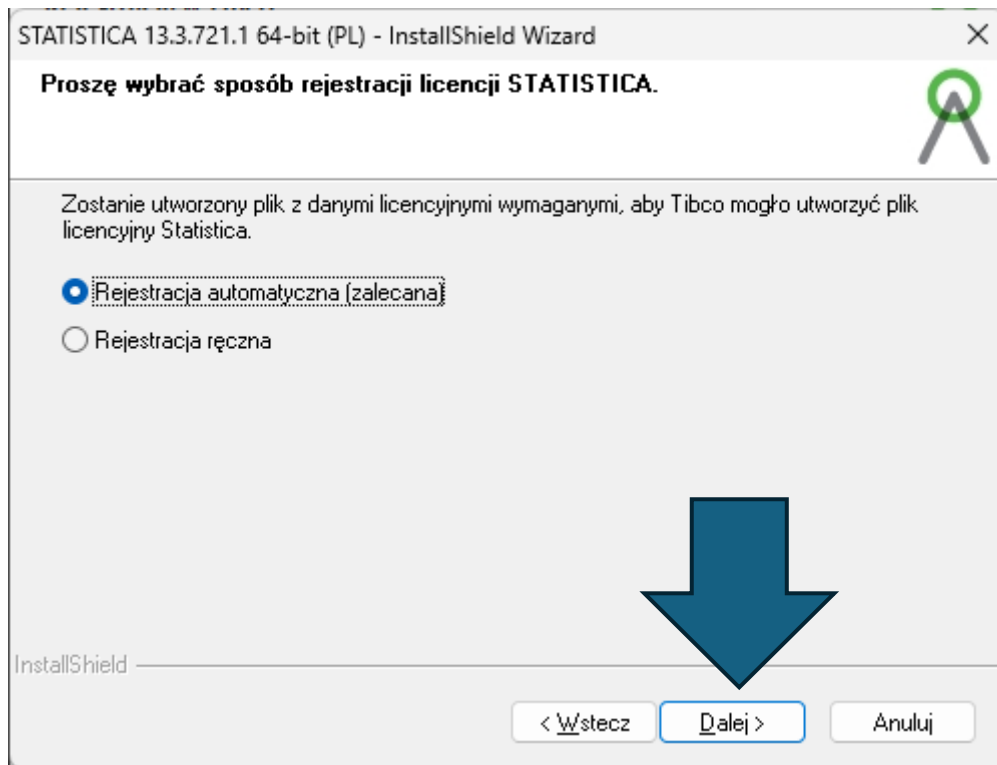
STATISTICA 13.3.721.1 64-bit (PL) - InstallShield Wizard

×

Proszę wybrać sposób rejestracji licencji STATISTICA.

Zostanie utworzony plik z danymi licencyjnymi wymaganymi, aby Tibco mogło utworzyć plik licencyjny Statistica.

Rejestracja automatyczna (zalecana)

Rejestracja ręczna

InstallShield

< Wstecz

Dalej >

Anuluj